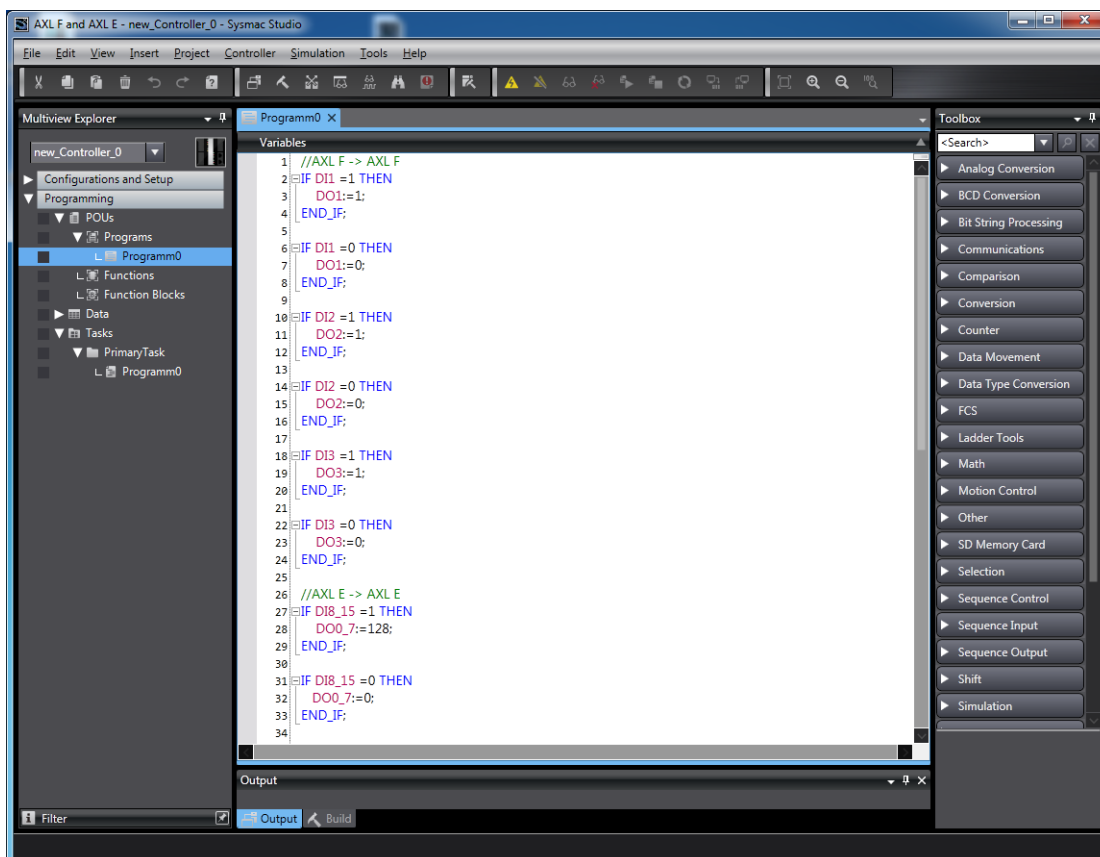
AXL F and AXL E - new_Controller_0 - Sysmac Studio

File Edit View Insert Project Controller Simulation Tools Help

Multiview Explorer

new_Controller_0

Configurations and Setup
Programming
POUs
Programs
Programm0
Functions
Function Blocks
Data
Tasks
PrimaryTask
Programm0

Filter

Programm0

Variables

1 //AXL F -> AXL F
2 IF DI1 =1 THEN
3 DO1:=1;
4 END_IF;
5
6 IF DI1 =0 THEN
7 DO1:=0;
8 END_IF;
9
10 IF DI2 =1 THEN
11 DO2:=1;
12 END_IF;
13
14 IF DI2 =0 THEN
15 DO2:=0;
16 END_IF;
17
18 IF DI3 =1 THEN
19 DO3:=1;
20 END_IF;
21
22 IF DI3 =0 THEN
23 DO3:=0;
24 END_IF;
25
26 //AXL E -> AXL E
27 IF DI8_15 =1 THEN
28 DO0_7:=128;
29 END_IF;
30
31 IF DI8_15 =0 THEN
32 DO0_7:=0;
33 END_IF;
34

Output

Output Build

Toolbox

<Search>

Analog Conversion
BCD Conversion
Bit String Processing
Communications
Comparison
Conversion
Counter
Data Movement
Data Type Conversion
FCS
Ladder Tools
Math
Motion Control
Other
SD Memory Card
Selection
Sequence Control
Sequence Input
Sequence Output
Shift
Simulation